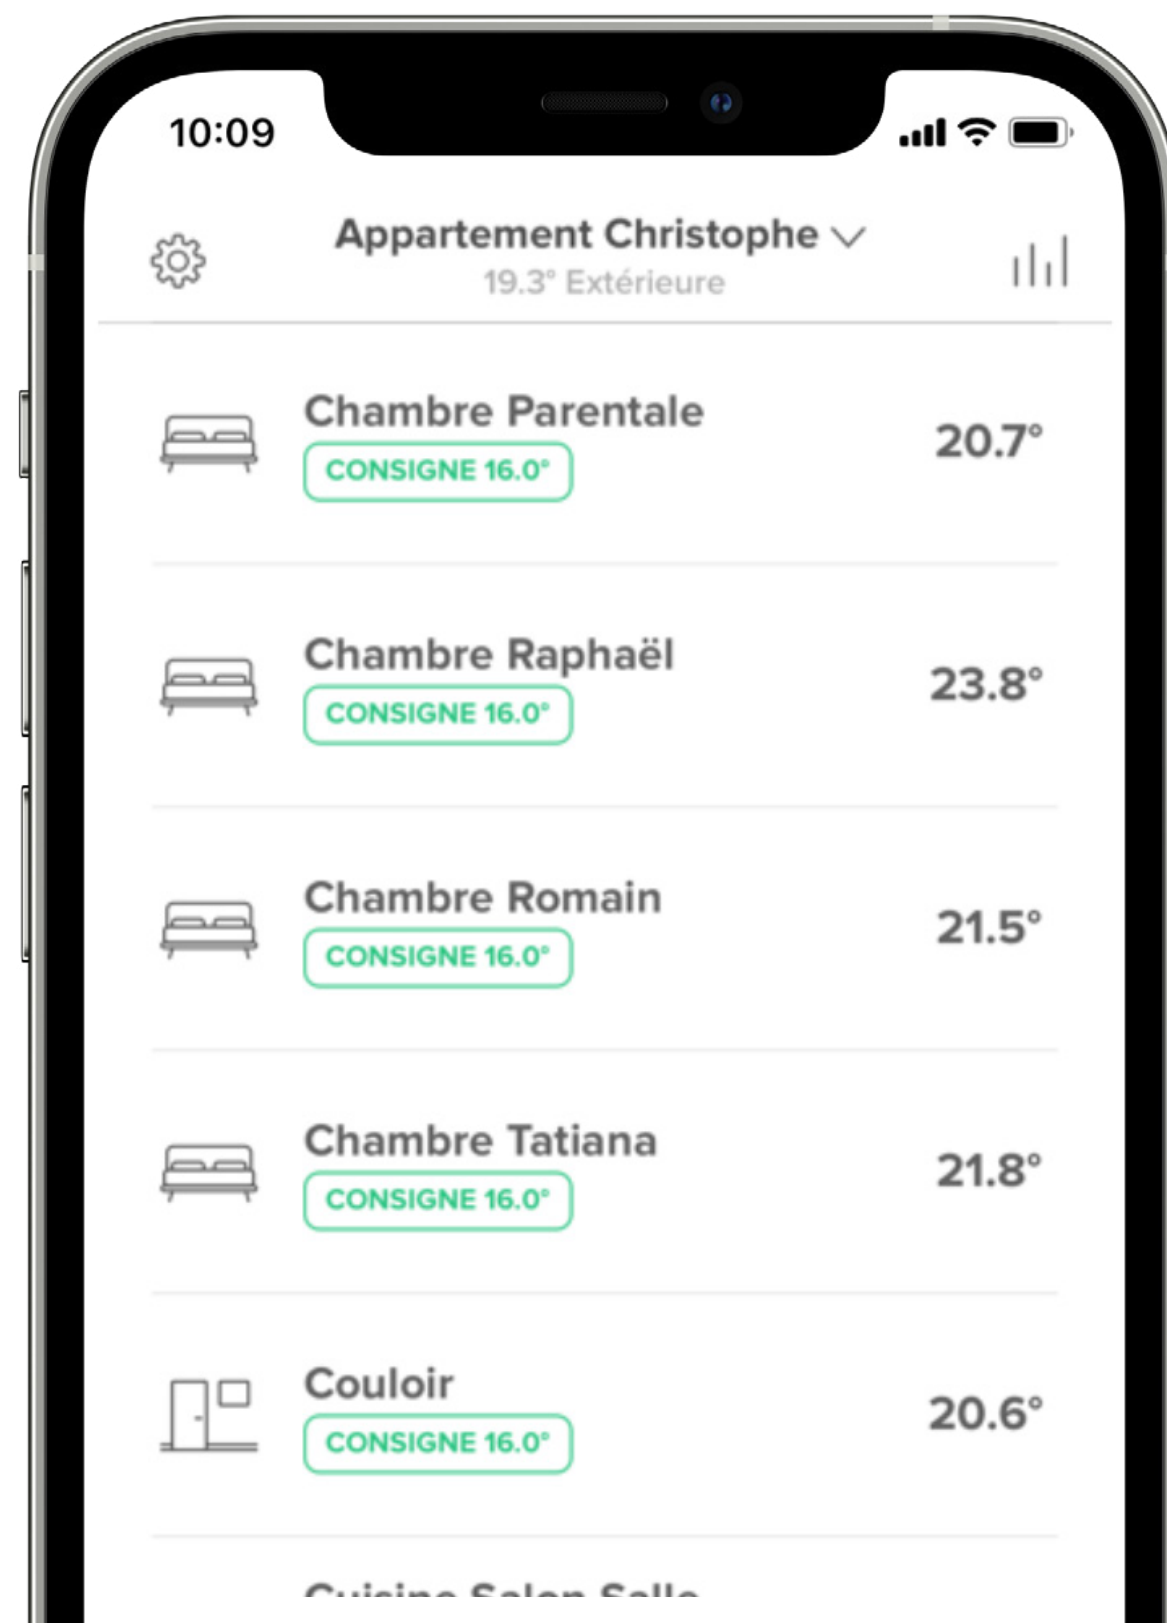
10:09

Appartement Christophe
19.3° Extérieure

Chambre Parentale
CONSIGNE 16.0°
20.7°

Chambre Raphaël
CONSIGNE 16.0°
23.8°

Chambre Romain
CONSIGNE 16.0°
21.5°

Chambre Tatiana
CONSIGNE 16.0°
21.8°

Couloir
CONSIGNE 16.0°
20.6°

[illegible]